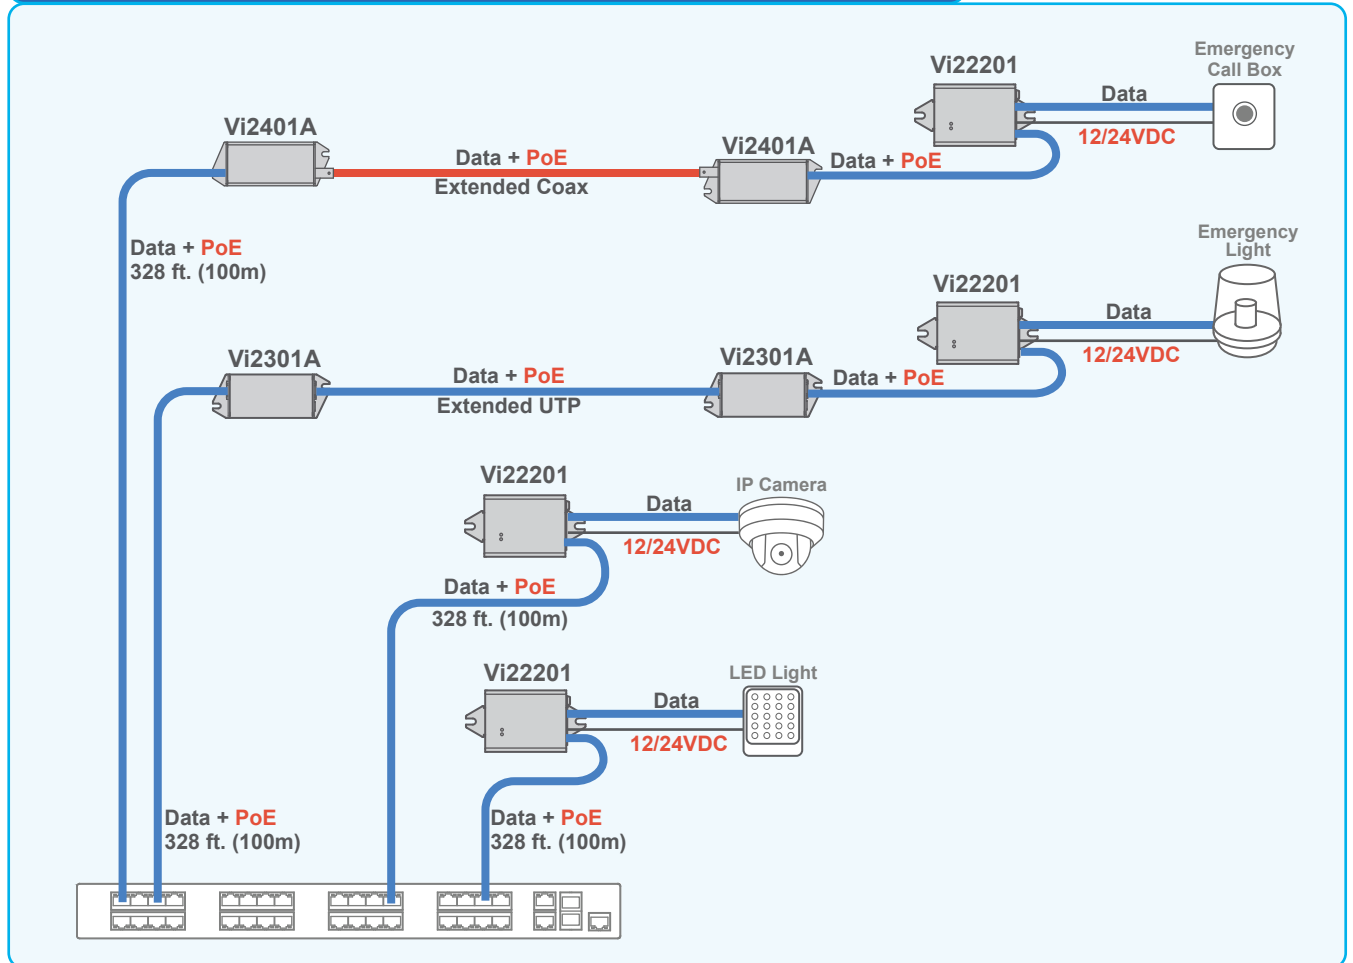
Emergency Call Box

Vi22201

Data

12/24VDC

Vi2401A

Data + PoE

Extended Coax

Vi2401A

Data + PoE

Data + PoE
328 ft. (100m)

Emergency Light

Vi22201

Data

12/24VDC

Vi2301A

Data + PoE

Extended UTP

Vi2301A

Data + PoE

Vi22201

IP Camera

Data

12/24VDC

Data + PoE
328 ft. (100m)

Vi22201

LED Light

Data

12/24VDC

Data + PoE
328 ft. (100m)

Data + PoE
328 ft. (100m)